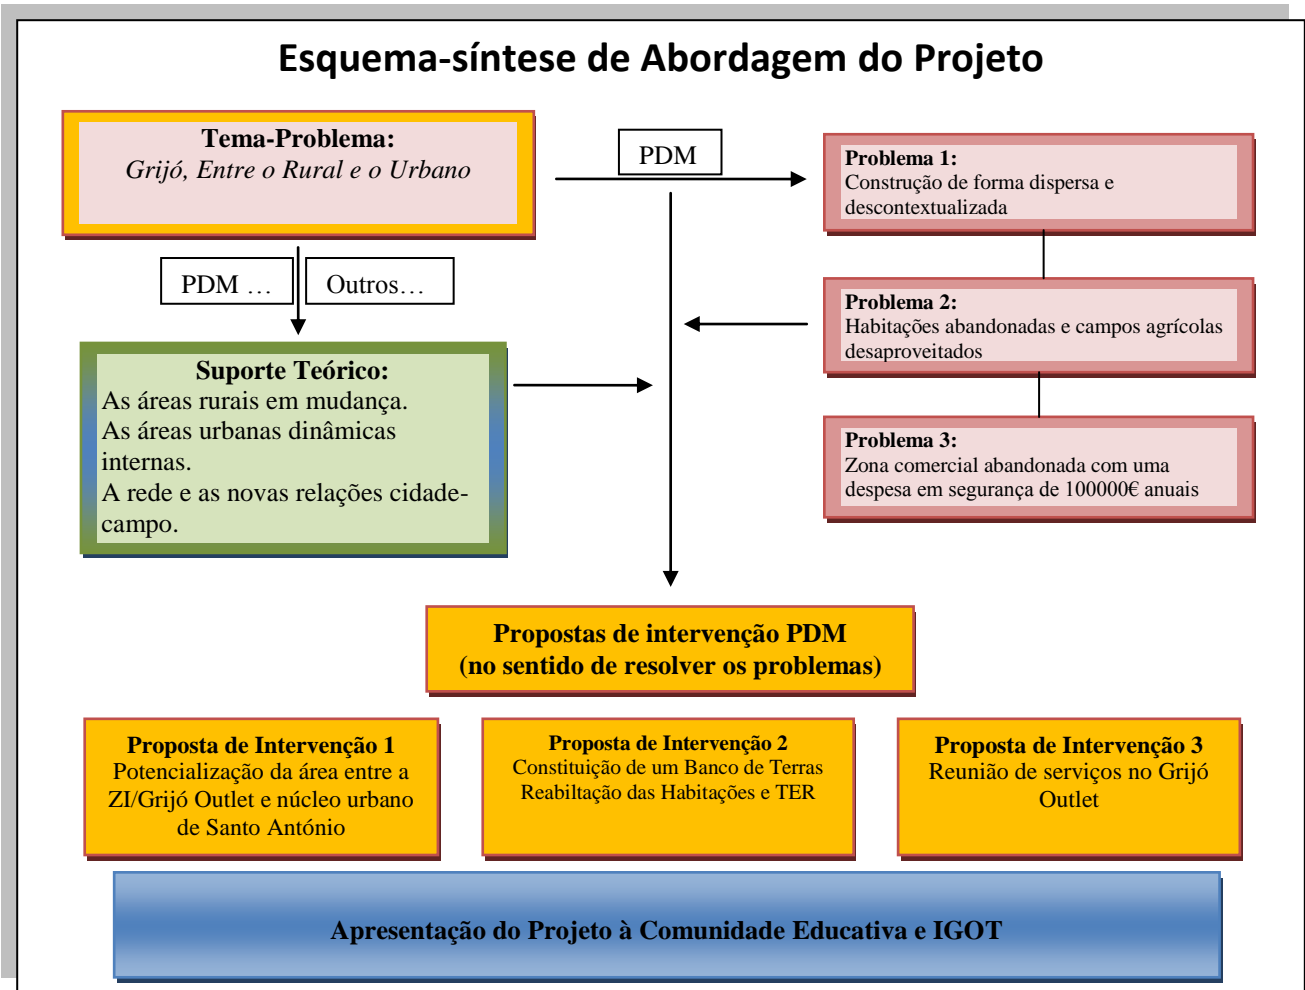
Esquema-síntese de Abordagem do Projeto

**Tema-Problema:**
*Grijó, Entre o Rural e o Urbano*

PDM

**Problema 1:**
Construção de forma dispersa e descontextualizada

PDM … Outros…

**Problema 2:**
Habitações abandonadas e campos agrícolas desaproveitados

**Suporte Teórico:**
As áreas rurais em mudança.
As áreas urbanas dinâmicas internas.
A rede e as novas relações cidade-campo.

**Problema 3:**
Zona comercial abandonada com uma despesa em segurança de 100000€ anuais

**Propostas de intervenção PDM**
**(no sentido de resolver os problemas)**

**Proposta de Intervenção 1**
Potencialização da área entre a ZI/Grijó Outlet e núcleo urbano de Santo António

**Proposta de Intervenção 2**
Constituição de um Banco de Terras
Reabiltação das Habitações e TER

**Proposta de Intervenção 3**
Reunião de serviços no Grijó Outlet

**Apresentação do Projeto à Comunidade Educativa e IGOT**